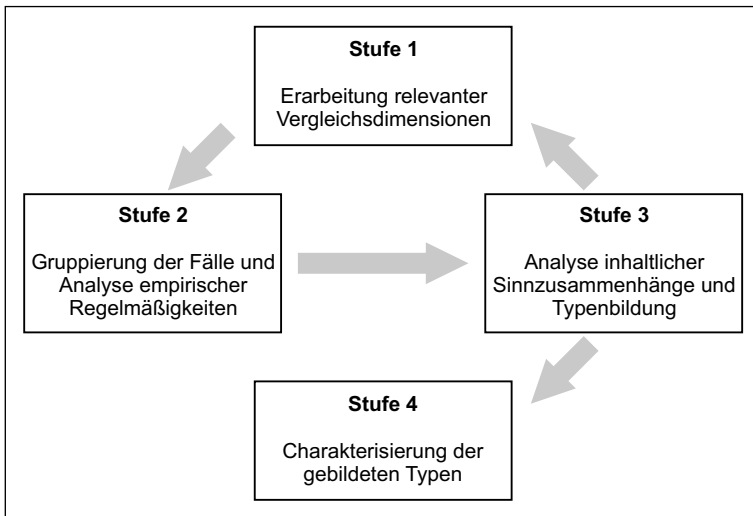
Stufe 1

Erarbeitung relevanter Vergleichsdimensionen

Stufe 2

Gruppierung der Fälle und Analyse empirischer Regelmäßigkeiten

Stufe 3

Analyse inhaltlicher Sinnzusammenhänge und Typenbildung

Stufe 4

Charakterisierung der gebildeten Typen